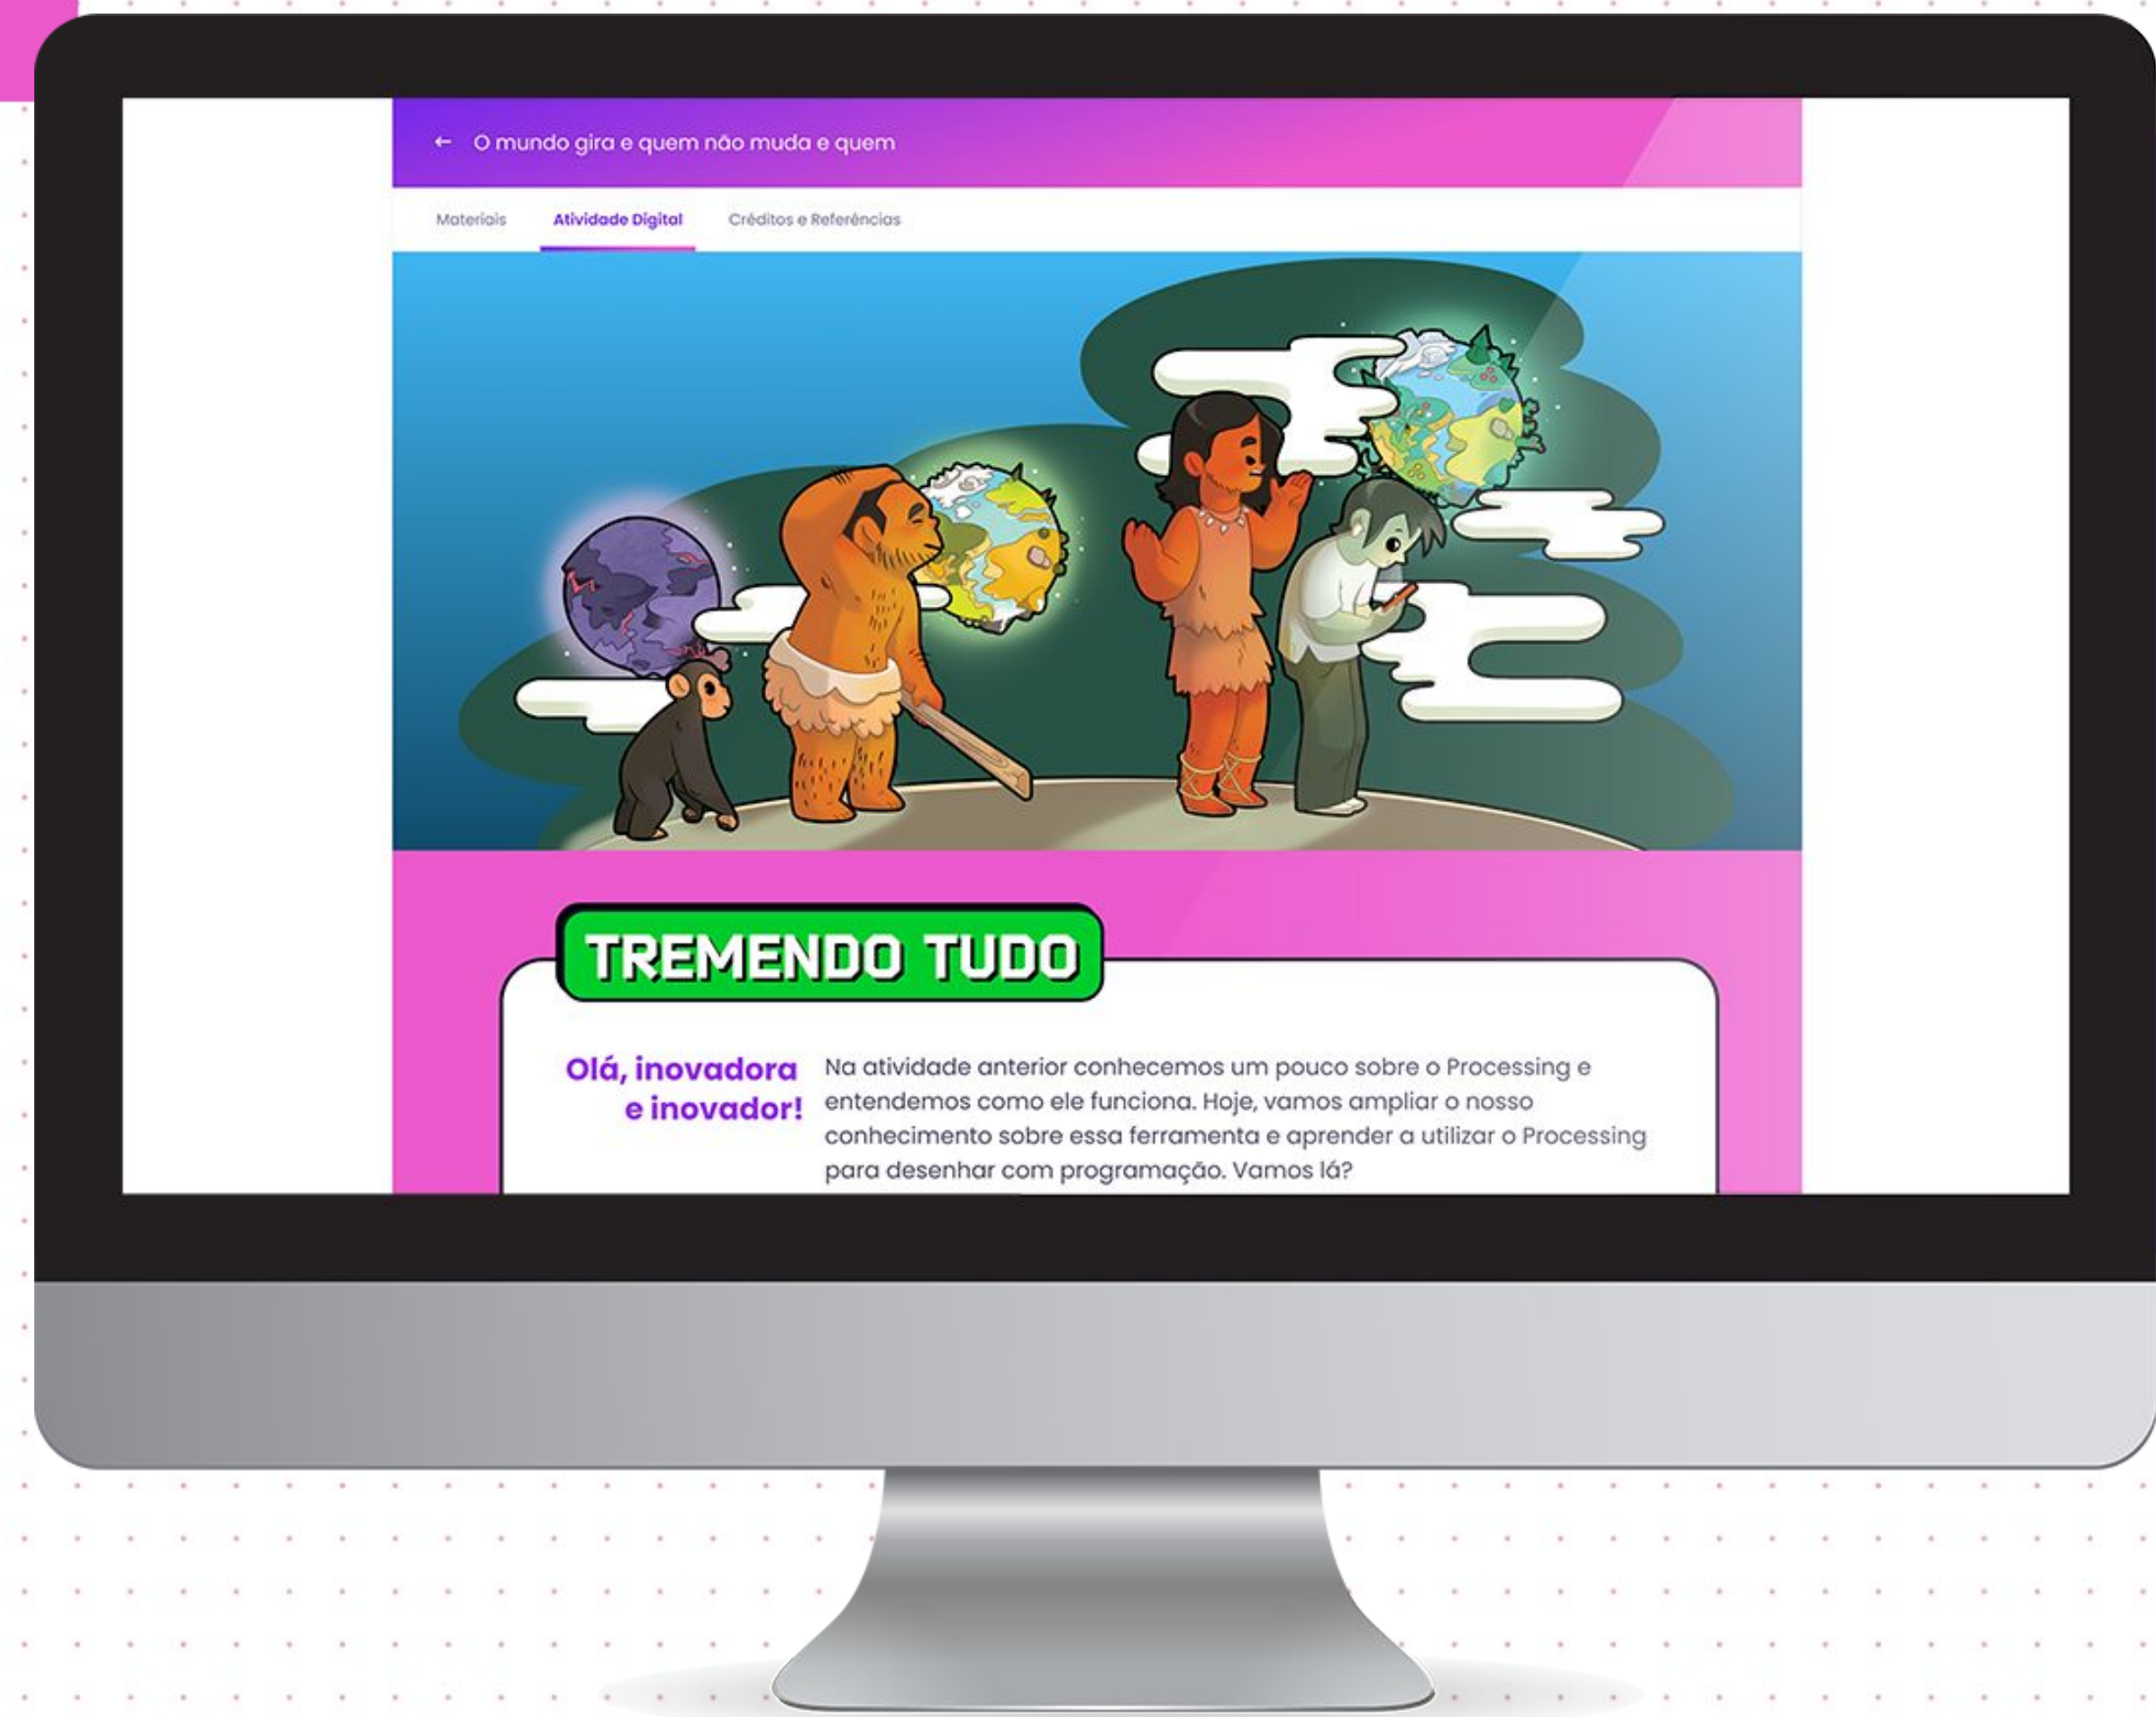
← O mundo gira e quem não muda e quem

Materiais Atividade Digital Créditos e Referências

TREMENDO TUDO

Olá, inovadora e inovador!

Na atividade anterior conhecemos um pouco sobre o Processing e entendemos como ele funciona. Hoje, vamos ampliar o nosso conhecimento sobre essa ferramenta e aprender a utilizar o Processing para desenhar com programação. Vamos lá?